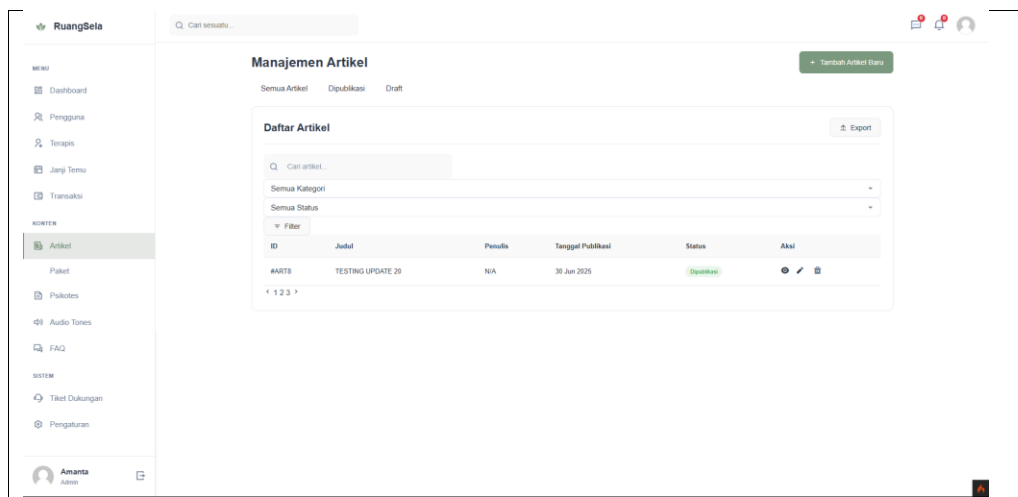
RuangSela

Cari sesuatu...

MENU
Dashboard
Pengguna
Terapis
Janji Temu
Transaksi

KONTEN
Artikel
Paket
Psikotes
Audio Tones
FAQ

SISTEM
Tiket Dukungan
Pengaturan

Amanta
Admin

Manajemen Artikel

+ Tambah Artikel Baru

Semua Artikel Dipublikasi Draft

Daftar Artikel

Export

Cari artikel...

Semua Kategori

Semua Status

Filter

| ID | Judul | Penulis | Tanggal Publikasi | Status | Aksi |
|---|---|---|---|---|---|
| #ART8 | TESTING UPDATE 20 | N/A | 30 Jun 2025 | Dipublikasi | |

‹ 1 2 3 ›